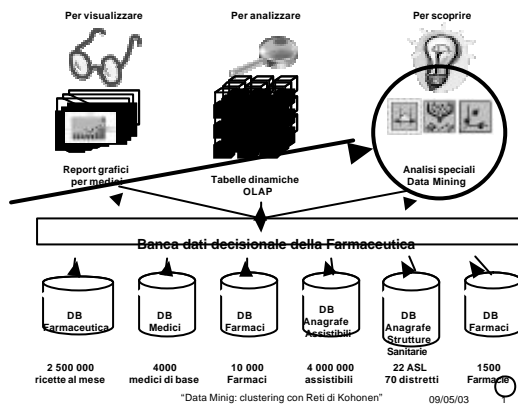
Per visualizzare

Per analizzare

Per scoprire

Report grafici per medici

Tabelle dinamiche OLAP

Analisi speciali Data Mining

Banca dati decisionale della Farmaceutica

DB Farmaceutica

DB Medici

DB Farmaci

DB Anagrafe Assistibili

DB Anagrafe Strutture Sanitarie

DB Farmaci

2 500 000 ricette al mese

4000 medici di base

10 000 Farmaci

4 000 000 assistibili

22 ASL 70 distretti

1500 Farmacie

"Data Minig: clustering con Reti di Kohonen"

09/05/03

1